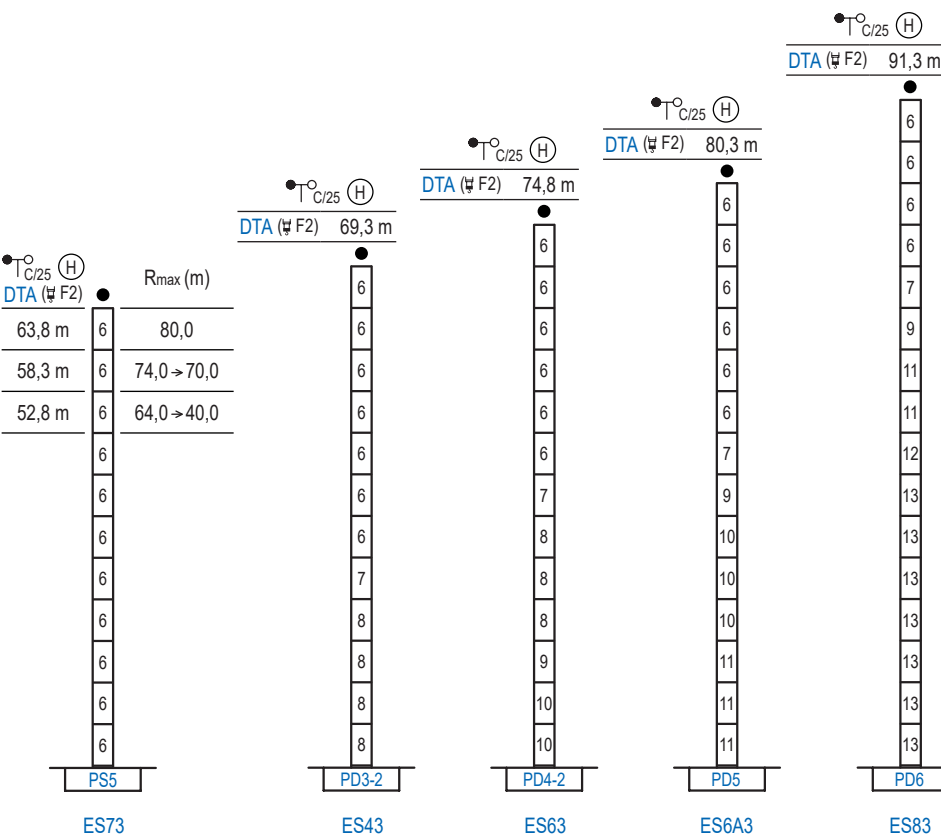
$T_{C/25}$ (H)
DTA (F2)

$R_{max}$ (m)

| 63,8 m | 6 | 80,0 |
|---|---|---|
| 58,3 m | 6 | 74,0 → 70,0 |
| 52,8 m | 6 | 64,0 → 40,0 |

6
6
6
6
6
6
6
6
6
PS5
ES73

$T_{C/25}$ (H)
DTA (F2) 69,3 m
6
6
6
6
6
6
6
7
8
8
8
8
PD3-2
ES43

$T_{C/25}$ (H)
DTA (F2) 74,8 m
6
6
6
6
6
6
7
8
8
8
9
10
10
PD4-2
ES63

$T_{C/25}$ (H)
DTA (F2) 80,3 m
6
6
6
6
6
6
7
9
10
10
10
11
11
11
PD5
ES6A3

$T_{C/25}$ (H)
DTA (F2) 91,3 m
6
6
6
6
7
9
11
11
12
13
13
13
13
13
13
13
PD6
ES83